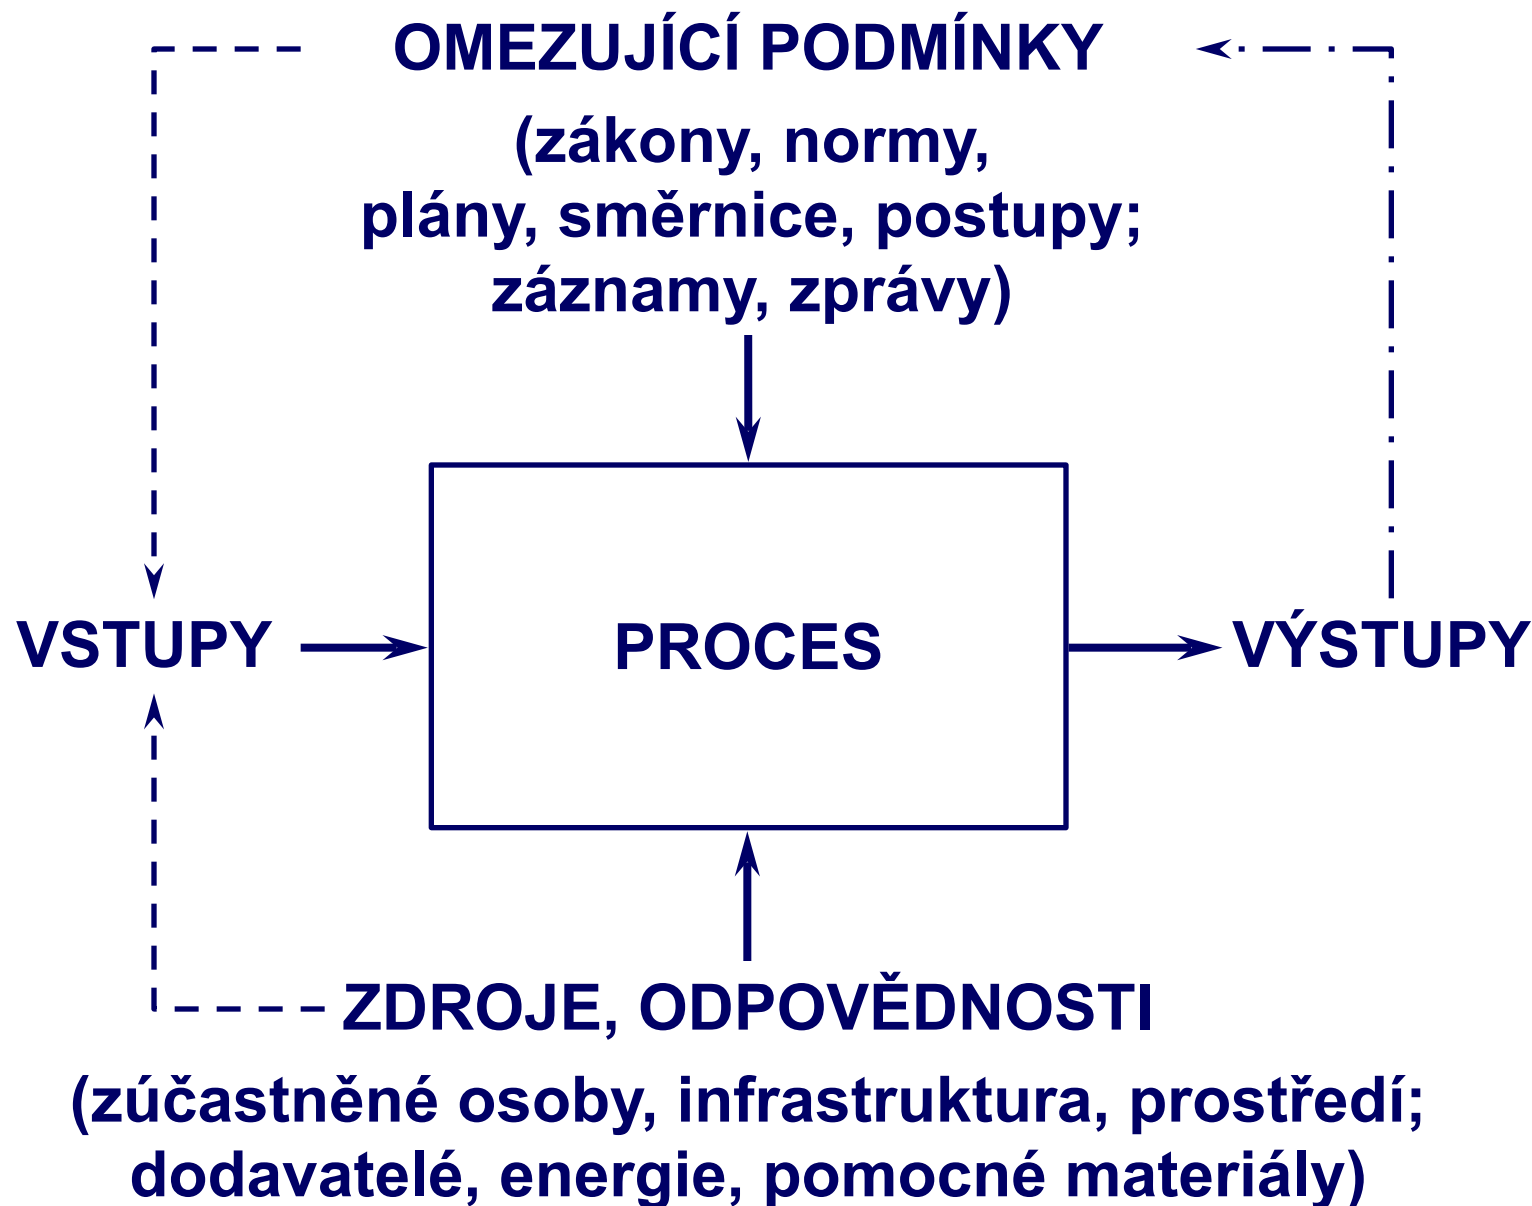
OMEZUJÍCÍ PODMÍNKY

(zákony, normy, plány, směrnice, postupy; záznamy, zprávy)

VSTUPY

PROCES

VÝSTUPY

ZDROJE, ODPOVĚDNOSTI

(zúčastněné osoby, infrastruktura, prostředí; dodavatelé, energie, pomocné materiály)